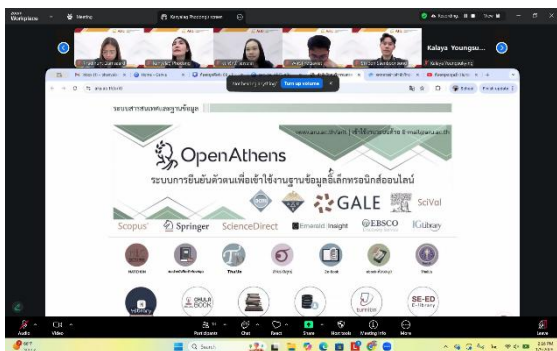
Workplace Meeting Kalayaj Youngsgi... screen Recording View

Kalaya Youngsu...

Turn up volume

ระบบสารสนเทศและฐานข้อมูล

OpenAthens

ระบบการยืนยันตัวตนเพื่อเข้าใช้งานฐานข้อมูลอิเล็กทรอนิกส์ออนไลน์

GALE

SciVal

Scopus

Springer

ScienceDirect

Emerald Insight

EBSCO

IGLibrary

Thailis

SE-ED E-library

Audio Video Participants Chat React Share Host tools Meeting info More Leave

Search